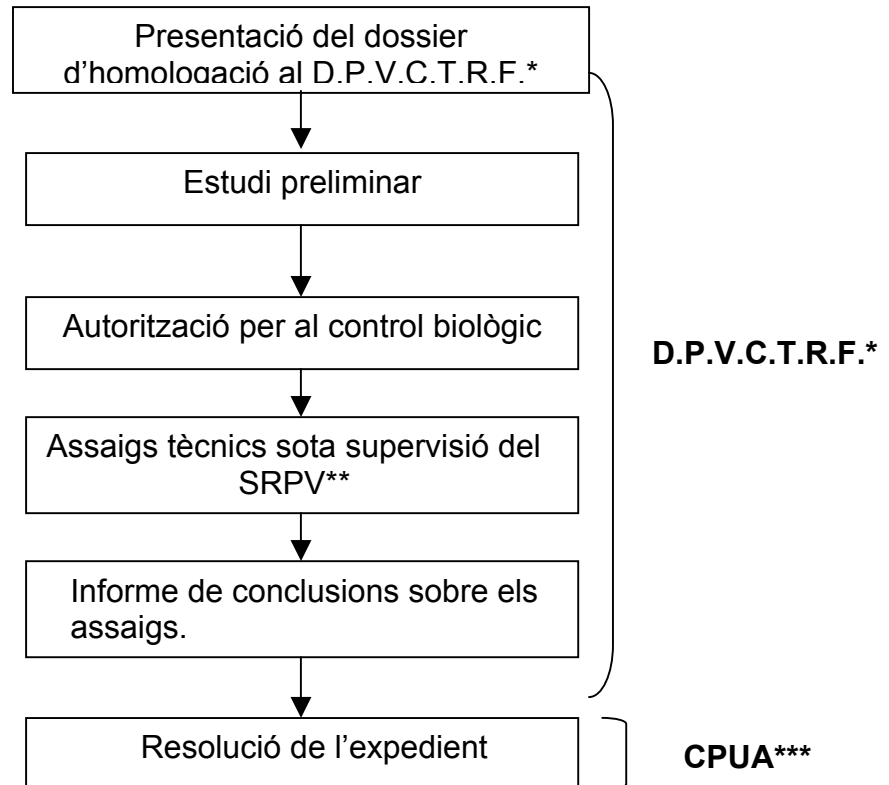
Presentació del dossier d'homologació al D.P.V.C.T.R.F.*

Estudi preliminar

Autorització per al control biològic

Assaigs tècnics sota supervisió del SRPV**

Informe de conclusions sobre els assaigs.

D.P.V.C.T.R.F.*

Resolució de l'expedient

CPUA***